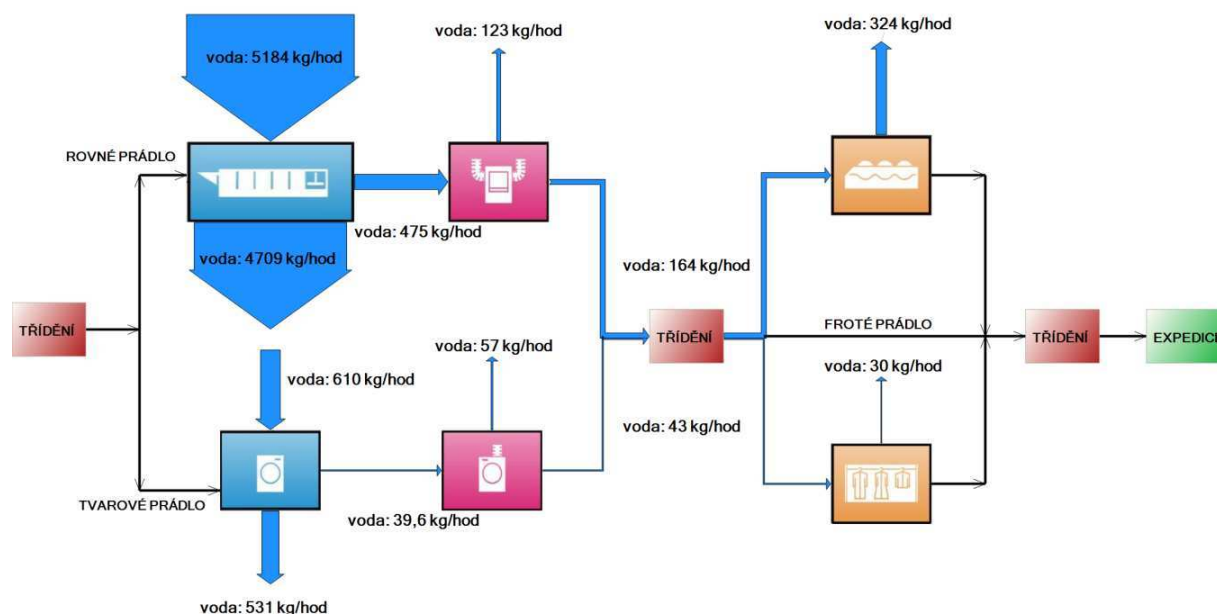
voda: 5184 kg/hod

voda: 123 kg/hod

voda: 324 kg/hod

ROVNÉ PRÁDLO

voda: 475 kg/hod

voda: 4709 kg/hod

voda: 164 kg/hod

TŘÍDĚNÍ

TŘÍDĚNÍ

FROTÉ PRÁDLO

TŘÍDĚNÍ

EXPEDIC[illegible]

voda: 57 kg/hod

voda: 30 kg/hod

voda: 610 kg/hod

voda: 43 kg/hod

TVAROVÉ PRÁDLO

voda: 39,6 kg/hod

voda: 531 kg/hod